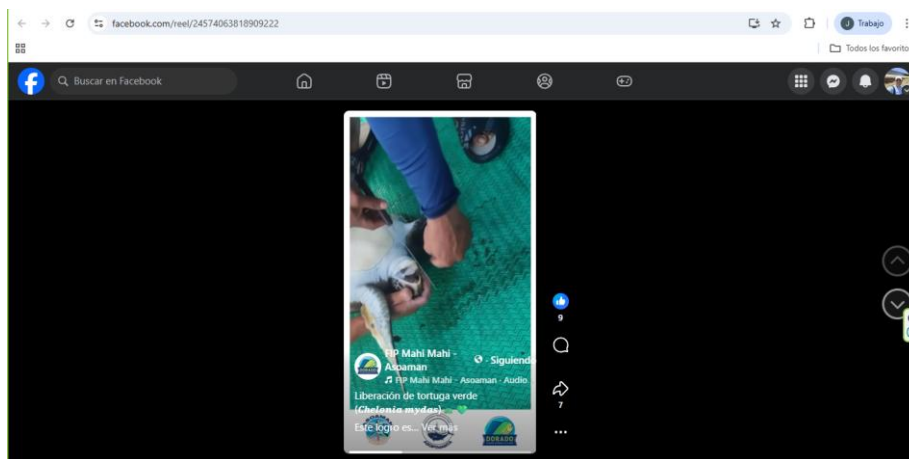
facebook.com/reel/24574063818909222

Trabajo

Todos los favorito

Buscar en Facebook

FIP Mahi Mahi - Asoaman · Siguiendo

FIP Mahi Mahi - Asoaman · Audio

Liberación de tortuga verde (*Chelonia mydas*)

Este logro es... Ver más

DORADO

9

7

...